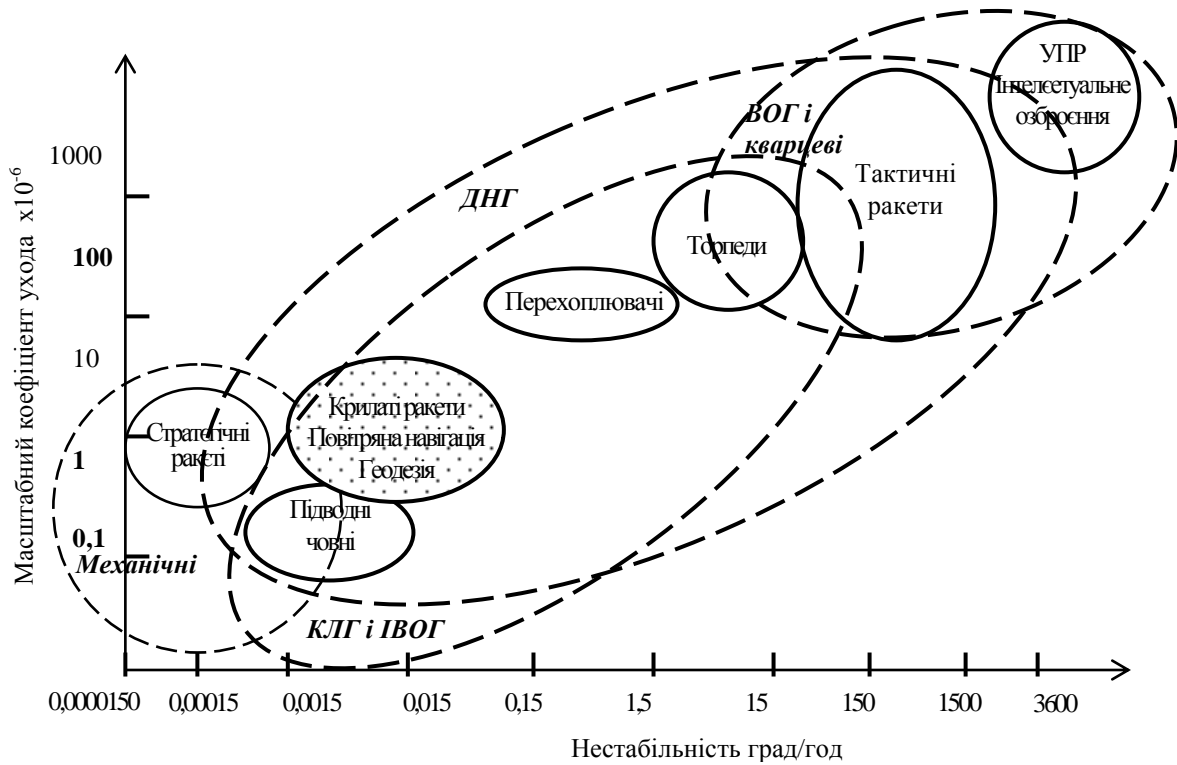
Масштабний коефіцієнт ухода $x10^{-6}$

1000
100
10
1
0,1

Механічні

ДНГ

ВОГ і кварцеві

КЛГ і ІВОГ

УПР Інтелектуальне озброєння

Тактичні ракети

Торпеди

Перехоплювачі

Стратегічні ракеті

Крилаті ракети Повітряна навігація Геодезія

Підводні човні

0,0000150
0,00015
0,0015
0,015
0,15
1,5
15
150
1500
3600

Нестабільність град/год